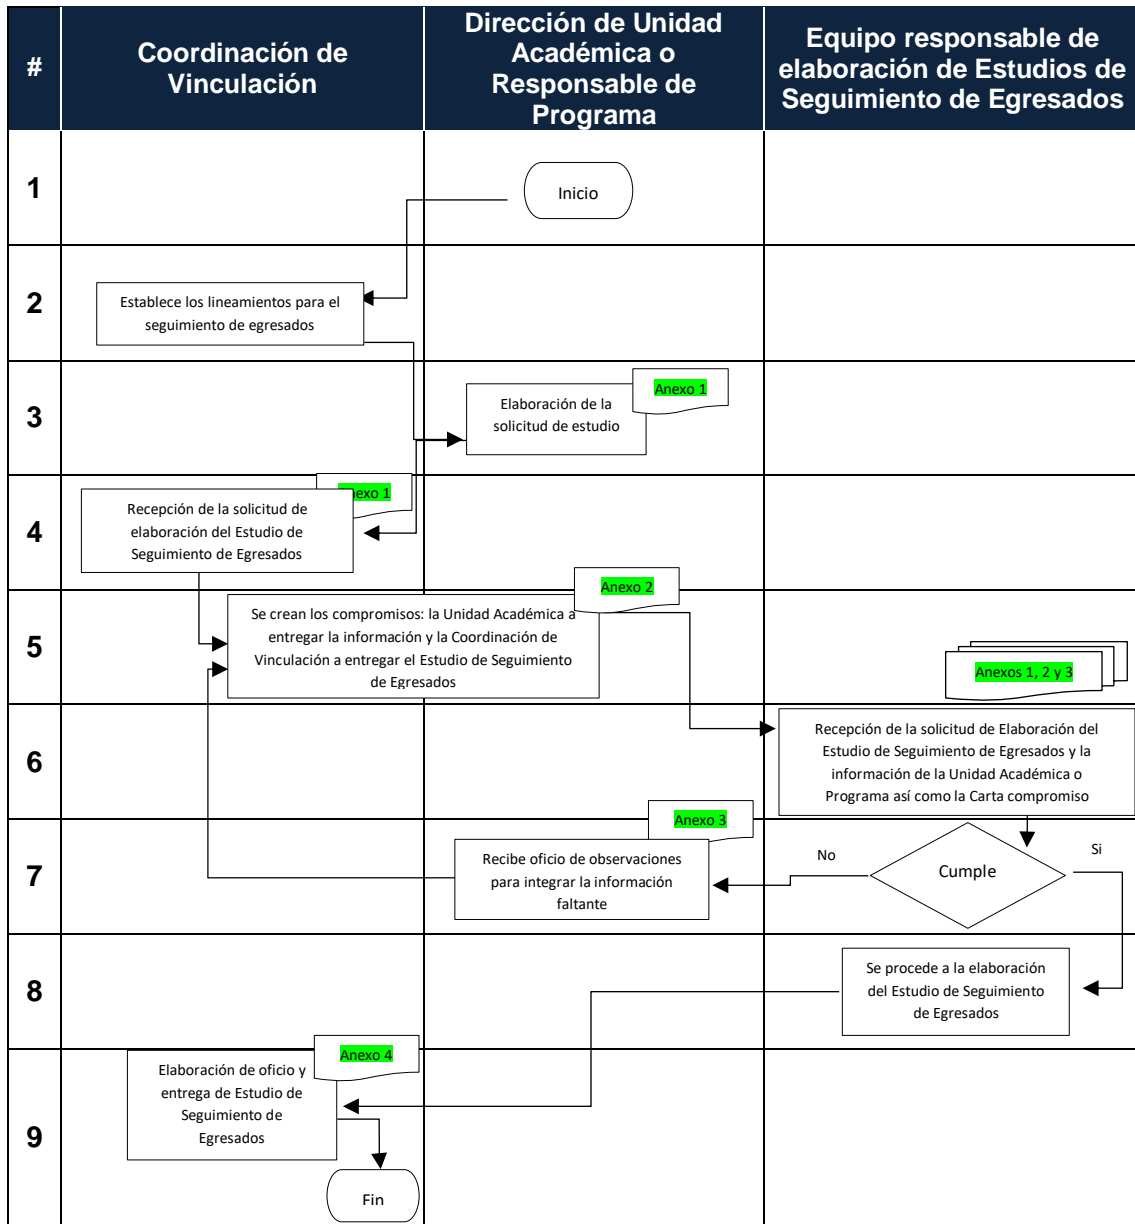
| # | Coordinación de Vinculación | Dirección de Unidad Académica o Responsable de Programa | Equipo responsable de elaboración de Estudios de Seguimiento de Egresados |
|---|---|---|---|
| 1 | | Inicio | |
| 2 | Establece los lineamientos para el seguimiento de egresados | | |
| 3 | | Anexo 1 Elaboración de la solicitud de estudio | |
| 4 | Anexo 1 Recepción de la solicitud de elaboración del Estudio de Seguimiento de Egresados | | |
| 5 | Anexo 2 Se crean los compromisos: la Unidad Académica a entregar la información y la Coordinación de Vinculación a entregar el Estudio de Seguimiento de Egresados | | Anexos 1, 2 y 3 |
| 6 | | | Recepción de la solicitud de Elaboración del Estudio de Seguimiento de Egresados y la información de la Unidad Académica o Programa así como la Carta compromiso |
| 7 | | Anexo 3 Recibe oficio de observaciones para integrar la información faltante | No Cumple Si |
| 8 | | | Se procede a la elaboración del Estudio de Seguimiento de Egresados |
| 9 | Anexo 4 Elaboración de oficio y entrega de Estudio de Seguimiento de Egresados Fin | | |